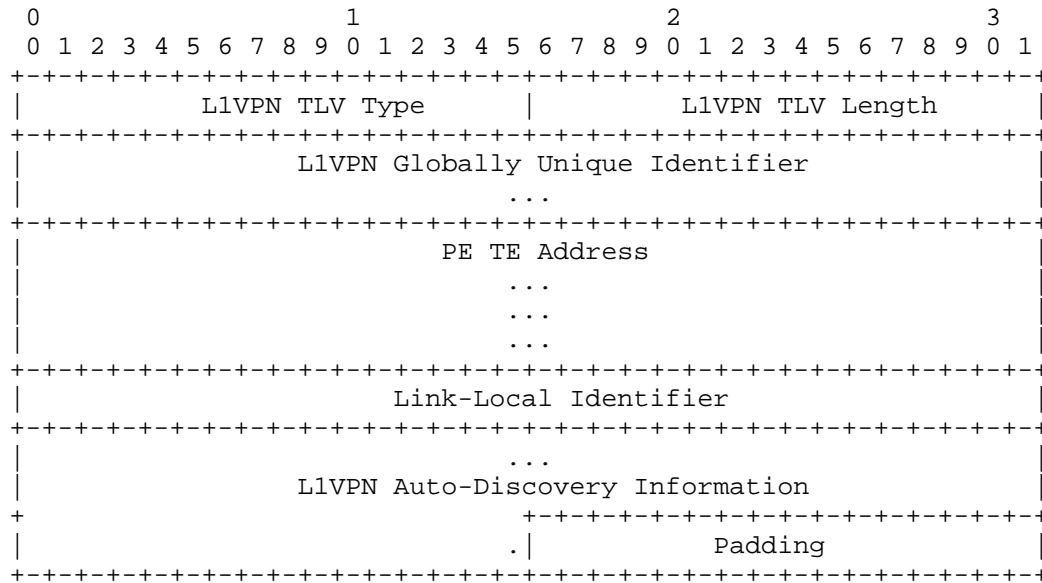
0 1 2 3
0 1 2 3 4 5 6 7 8 9 0 1 2 3 4 5 6 7 8 9 0 1 2 3 4 5 6 7 8 9 0 1

| L1VPN TLV Type | L1VPN TLV Length |
|---|---|
| L1VPN Globally Unique Identifier ... | |
| PE TE Address ... ... ... | |
| Link-Local Identifier | |
| ... L1VPN Auto-Discovery Information . | Padding |